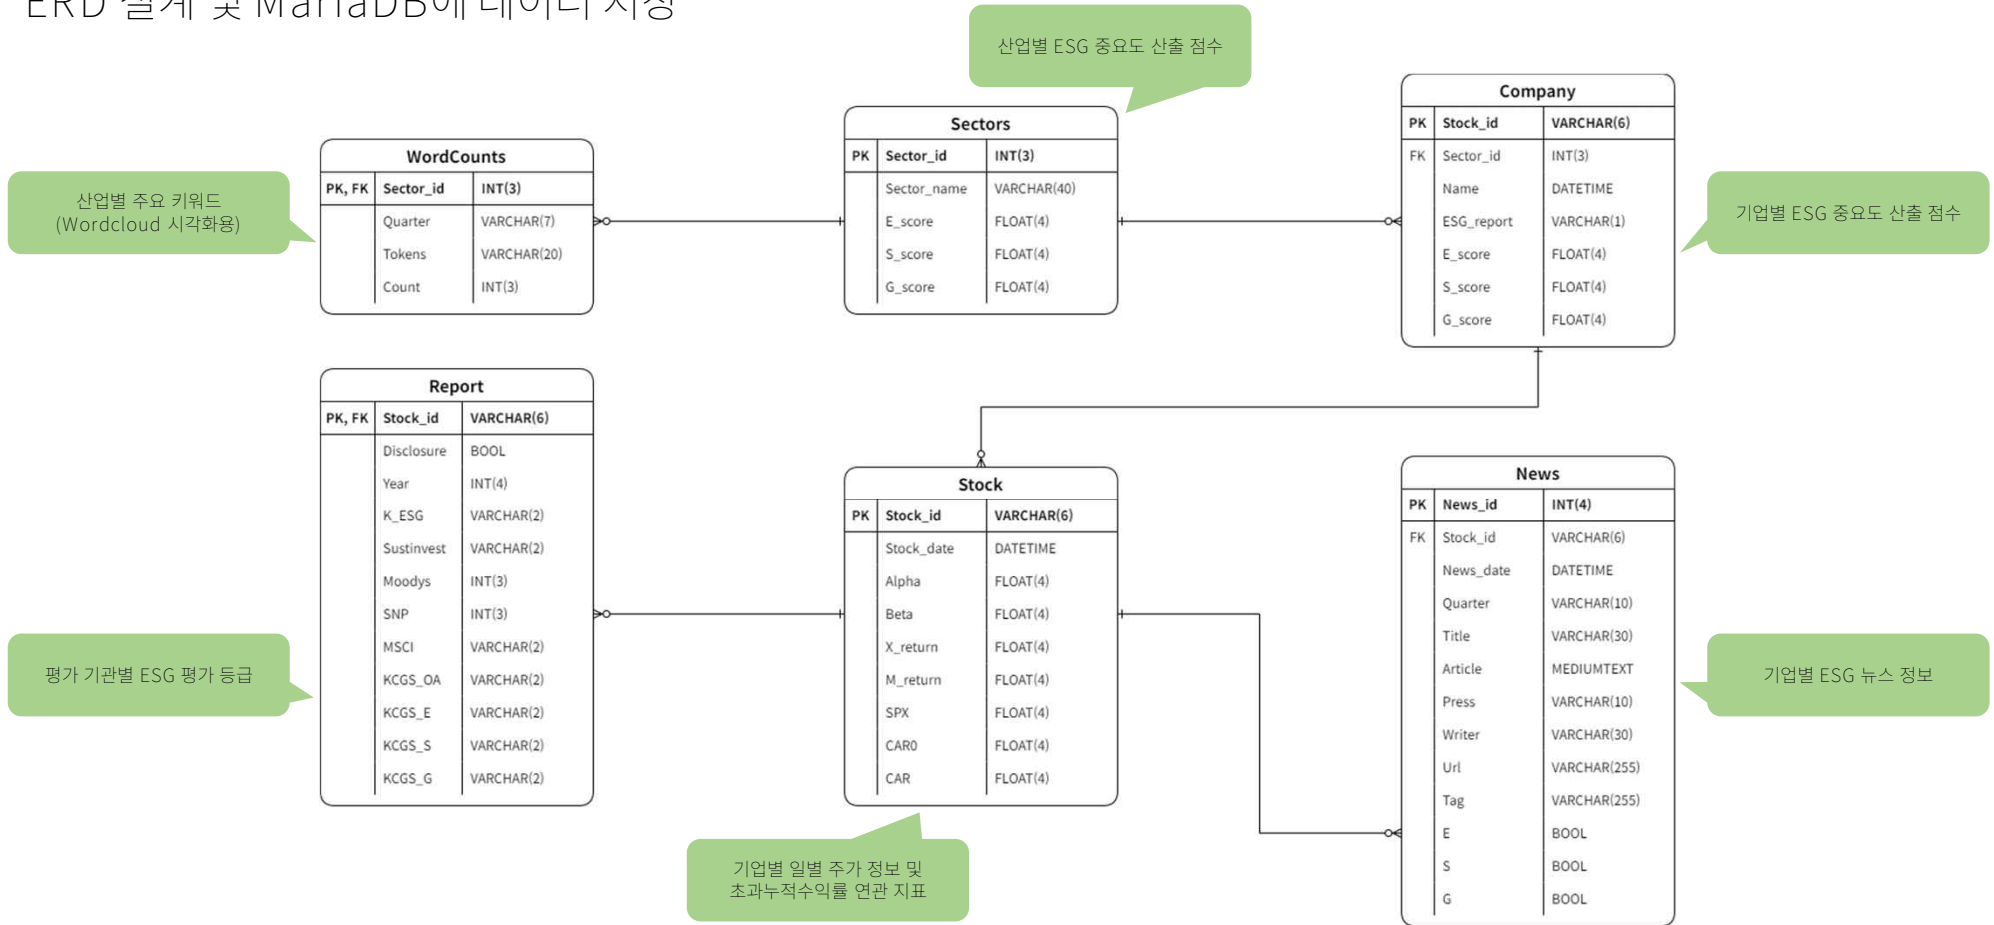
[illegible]

산업별 ESG 중요도 산출 점수

Company

| PK | Stock_id | VARCHAR(6) |
|---|---|---|
| FK | Sector_id | INT(3) |
| | Name | DATETIME |
| | ESG_report | VARCHAR(1) |
| | E_score | FLOAT(4) |
| | S_score | FLOAT(4) |
| | G_score | FLOAT(4) |

Sectors

| PK | Sector_id | INT(3) |
|---|---|---|
| | Sector_name | VARCHAR(40) |
| | E_score | FLOAT(4) |
| | S_score | FLOAT(4) |
| | G_score | FLOAT(4) |

WordCounts

| PK, FK | Sector_id | INT(3) |
|---|---|---|
| | Quarter | VARCHAR(7) |
| | Tokens | VARCHAR(20) |
| | Count | INT(3) |

산업별 주요 키워드 (Wordcloud 시각화용)

기업별 ESG 중요도 산출 점수

Report

| PK, FK | Stock_id | VARCHAR(6) |
|---|---|---|
| | Disclosure | BOOL |
| | Year | INT(4) |
| | K_ESG | VARCHAR(2) |
| | Sustinvest | VARCHAR(2) |
| | Moodys | INT(3) |
| | SNP | INT(3) |
| | MSCI | VARCHAR(2) |
| | KCGS_OA | VARCHAR(2) |
| | KCGS_E | VARCHAR(2) |
| | KCGS_S | VARCHAR(2) |
| | KCGS_G | VARCHAR(2) |

Stock

| PK | Stock_id | VARCHAR(6) |
|---|---|---|
| | Stock_date | DATETIME |
| | Alpha | FLOAT(4) |
| | Beta | FLOAT(4) |
| | X_return | FLOAT(4) |
| | M_return | FLOAT(4) |
| | SPX | FLOAT(4) |
| | CAR0 | FLOAT(4) |
| | CAR | FLOAT(4) |

News

| PK | News_id | INT(4) |
|---|---|---|
| FK | Stock_id | VARCHAR(6) |
| | News_date | DATETIME |
| | Quarter | VARCHAR(10) |
| | Title | VARCHAR(30) |
| | Article | MEDIUMTEXT |
| | Press | VARCHAR(10) |
| | Writer | VARCHAR(30) |
| | Url | VARCHAR(255) |
| | Tag | VARCHAR(255) |
| | E | BOOL |
| | S | BOOL |
| | G | BOOL |

평가 기관별 ESG 평가 등급

기업별 ESG 뉴스 정보

기업별 일별 주가 정보 및 초과누적수익률 연관 지표